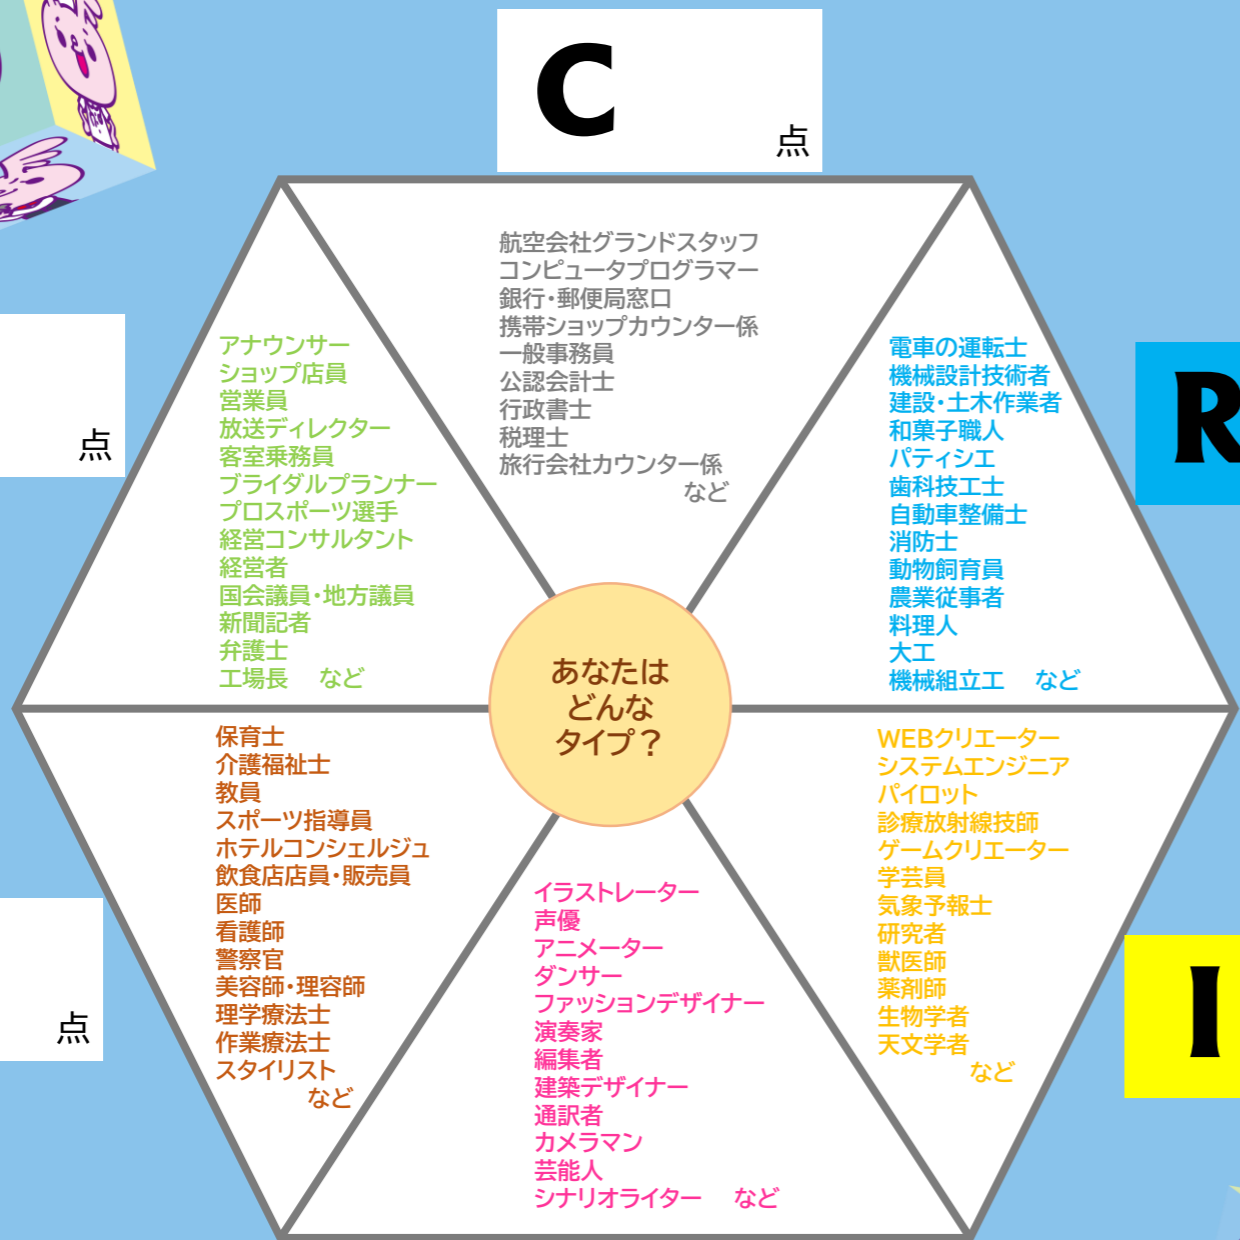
C

点

航空会社グランドスタッフ
コンピュータプログラマー
銀行・郵便局窓口
携帯ショップカウンター係
一般事務員
公認会計士
行政書士
税理士
旅行会社カウンター係
など

点

アナウンサー
ショップ店員
営業員
放送ディレクター
客室乗務員
ブライダルプランナー
プロスポーツ選手
経営コンサルタント
経営者
国会議員・地方議員
新聞記者
弁護士
工場長 など

R

電車の運転士
機械設計技術者
建設・土木作業者
和菓子職人
パティシエ
歯科技工士
自動車整備士
消防士
動物飼育員
農業従事者
料理人
大工
機械組立工 など

あなたは
どんな
タイプ？

点

保育士
介護福祉士
教員
スポーツ指導員
ホテルコンシェルジュ
飲食店店員・販売員
医師
看護師
警察官
美容師・理容師
理学療法士
作業療法士
スタイリスト
など

イラストレーター
声優
アニメーター
ダンサー
ファッションデザイナー
演奏家
編集者
建築デザイナー
通訳者
カメラマン
芸能人
シナリオライター など

WEBクリエーター
システムエンジニア
パイロット
診療放射線技師
ゲームクリエーター
学芸員
気象予報士
研究者
獣医師
薬剤師
生物学者
天文学者
など

I